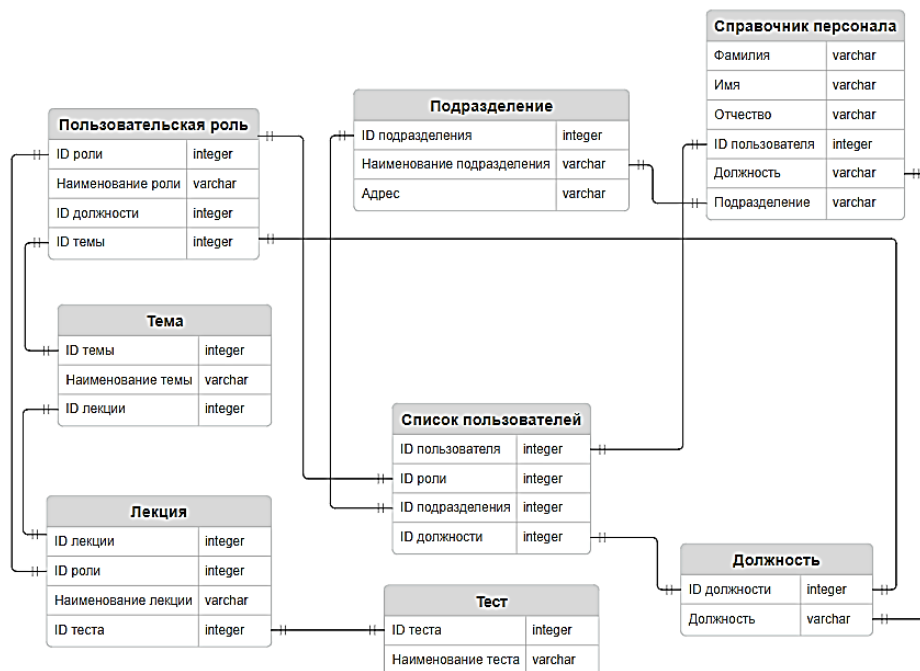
Справочник персонала

| Фамилия | varchar |
|---|---|
| Имя | varchar |
| Отчество | varchar |
| ID пользователя | integer |
| Должность | varchar |
| Подразделение | varchar |

Пользовательская роль

| ID роли | integer |
|---|---|
| Наименование роли | varchar |
| ID должности | integer |
| ID темы | integer |

Подразделение

| ID подразделения | integer |
|---|---|
| Наименование подразделения | varchar |
| Адрес | varchar |

Тема

| ID темы | integer |
|---|---|
| Наименование темы | varchar |
| ID лекции | integer |

Список пользователей

| ID пользователя | integer |
|---|---|
| ID роли | integer |
| ID подразделения | integer |
| ID должности | integer |

Лекция

| ID лекции | integer |
|---|---|
| ID роли | integer |
| Наименование лекции | varchar |
| ID теста | integer |

Должность

| ID должности | integer |
|---|---|
| Должность | varchar |

Тест

| ID теста | integer |
|---|---|
| Наименование теста | varchar |